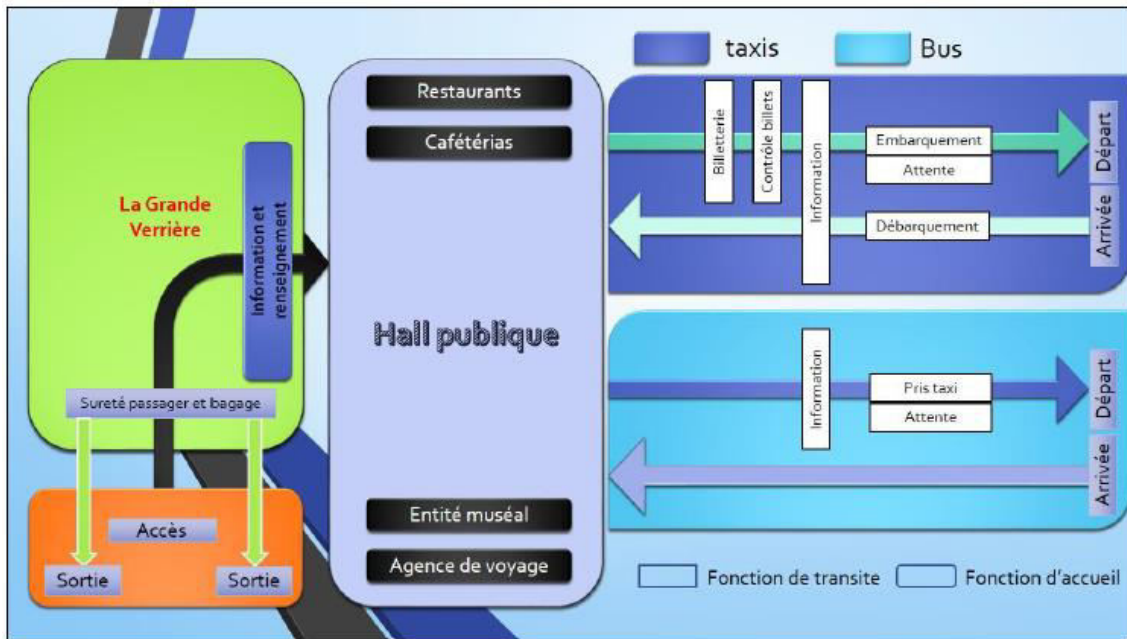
taxis

Bus

La Grande Verrière

Information et renseignement

Sureté passager et bagage

Accès

Sortie

Sortie

Restaurants

Cafétérias

Hall publique

Entité muséal

Agence de voyage

Billetterie

Contrôle billets

Information

Embarquement

Attente

Départ

Débarquement

Arrivée

Information

Pris taxi

Attente

Départ

Arrivée

Fonction de transite

Fonction d'accueil